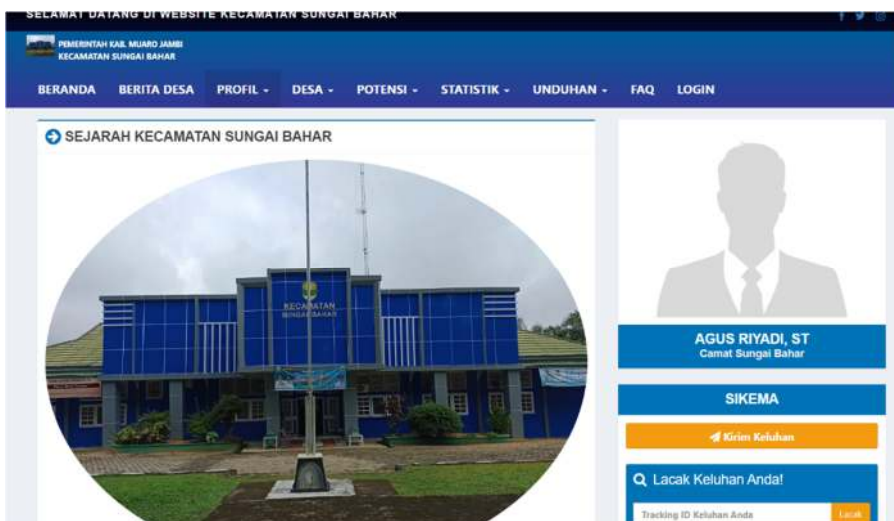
SELAMAT DATANG DI WEBSITE KECAMATAN SUNGAI BAHAR

PEMERINTAH KAB. MUARO JAMBI
KECAMATAN SUNGAI BAHAR

BERANDA BERITA DESA PROFIL - DESA - POTENSI - STATISTIK - UNDUHAN - FAQ LOGIN

SEJARAH KECAMATAN SUNGAI BAHAR

KECAMATAN
SUNGAI BAHAR

AGUS RIYADI, ST
Camat Sungai Bahar

SIKEMA

Kirim Keluhan

Lacak Keluhan Anda!

Tracking ID Keluhan Anda

Lacak